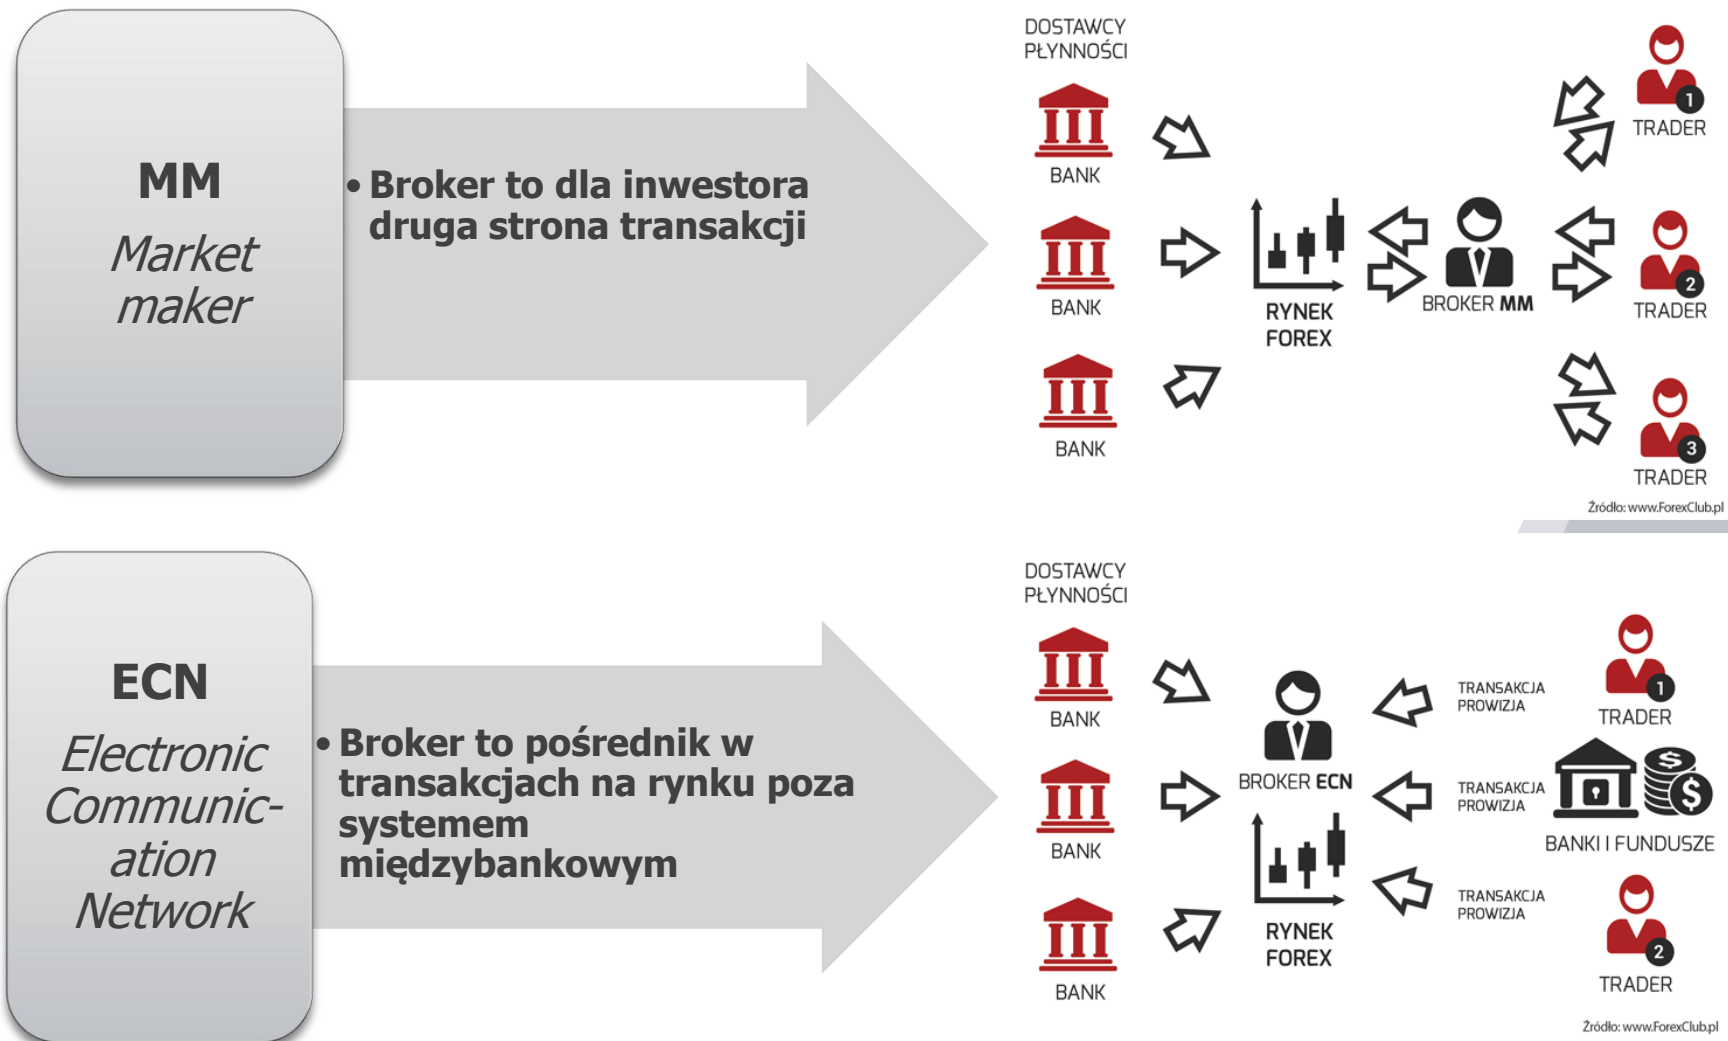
MM
Market maker

• Broker to dla inwestora druga strona transakcji

DOSTAWCY PŁYNNOŚCI

BANK

BANK

BANK

RYNEK FOREX

BROKER MM

1
TRADER

2
TRADER

3
TRADER

Źródło: www.ForexClub.pl

ECN
Electronic Communic-ation Network

• Broker to pośrednik w transakcjach na rynku poza systemem międzybankowym

DOSTAWCY PŁYNNOŚCI

BANK

BANK

BANK

BROKER ECN

RYNEK FOREX

TRANSAKCJA PROWIZJA

TRANSAKCJA PROWIZJA

TRANSAKCJA PROWIZJA

1
TRADER

BANKI I FUNDUSZE

2
TRADER

Źródło: www.ForexClub.pl